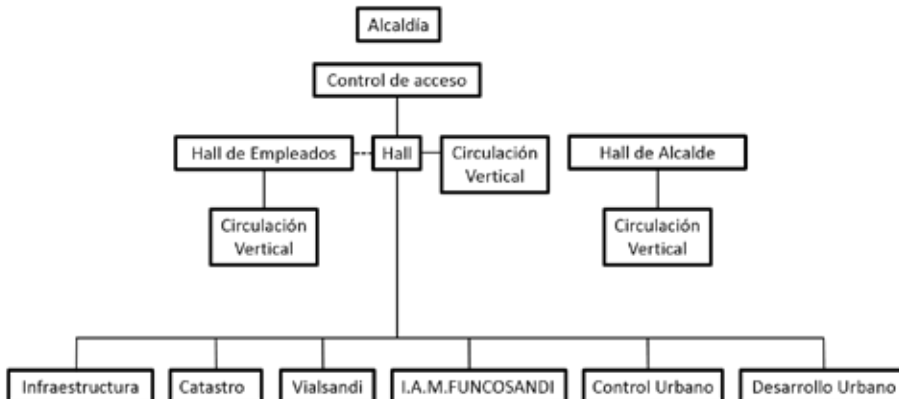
Alcaldía

Control de acceso

Hall de Empleados

Hall

Circulación Vertical

Hall de Alcalde

Circulación Vertical

Circulación Vertical

Infraestructura

Catastro

Vialsandi

I.A.M.FUNCOSANDI

Control Urbano

Desarrollo Urbano